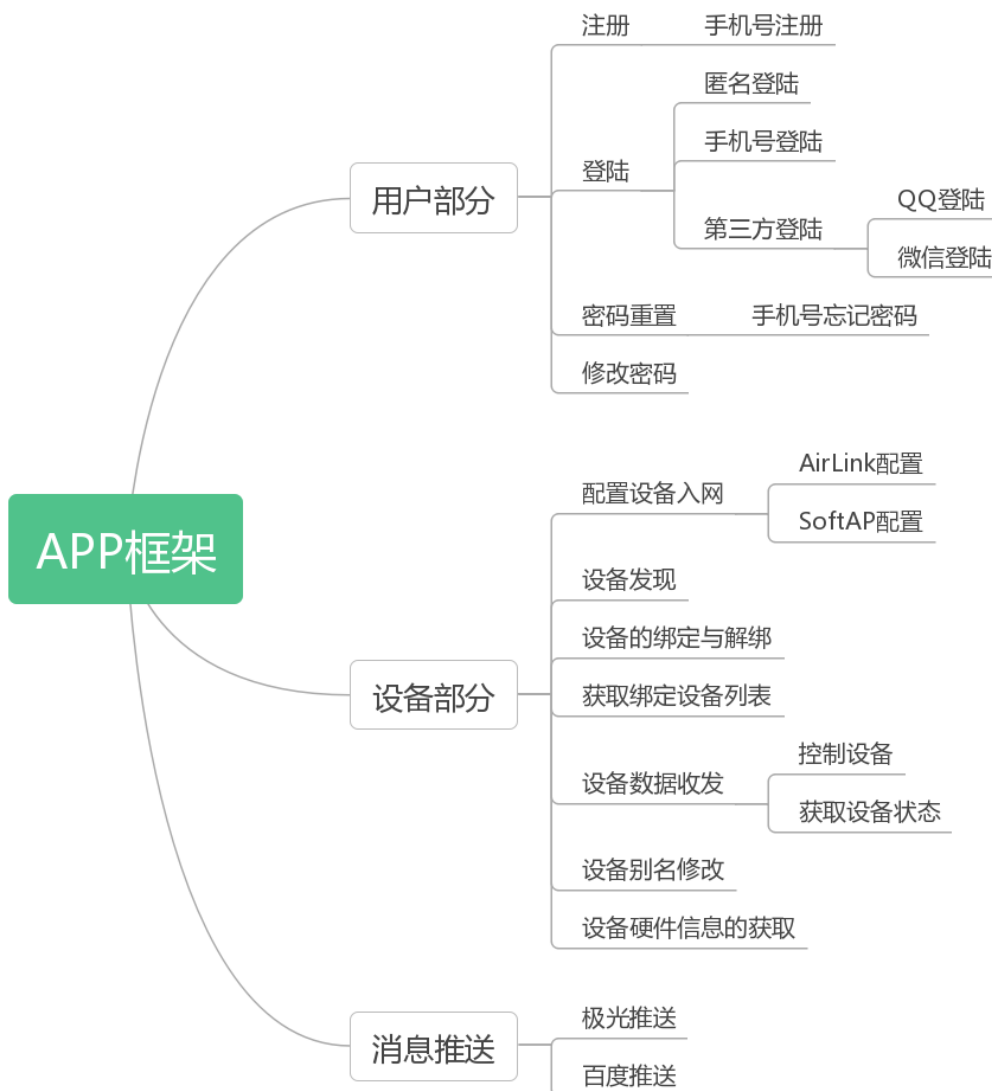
APP框架

用户部分
注册
手机号注册
登陆
匿名登陆
手机号登陆
第三方登陆
QQ登陆
微信登陆
密码重置
手机号忘记密码
修改密码

设备部分
配置设备入网
AirLink配置
SoftAP配置
设备发现
设备的绑定与解绑
获取绑定设备列表
设备数据收发
控制设备
获取设备状态
设备别名修改
设备硬件信息的获取

消息推送
极光推送
百度推送